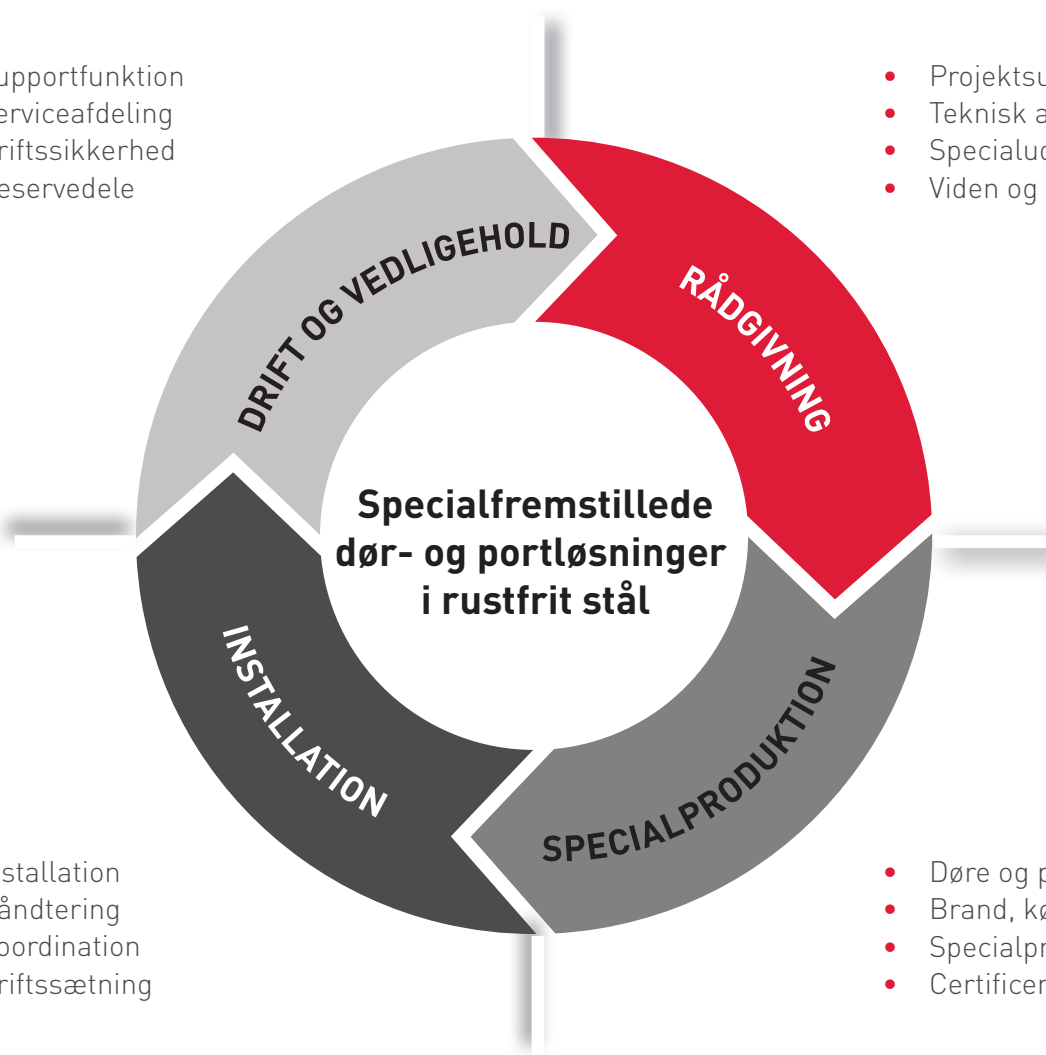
upportfunktion
erviceafdeling
riftssikkerhed
eservedele

• Projektsu
• Teknisk a
• Specialud
• Viden og

DRIFT OG VEDLIGEHOLD

RÅDGIVNING

Specialfremstillede dør- og portløsninger i rustfrit stål

INSTALLATION

SPECIALPRODUKTION

stallation
åndtering
oordination
riftssætning

• Døre og p
• Brand, kø
• Specialpr
• Certificer